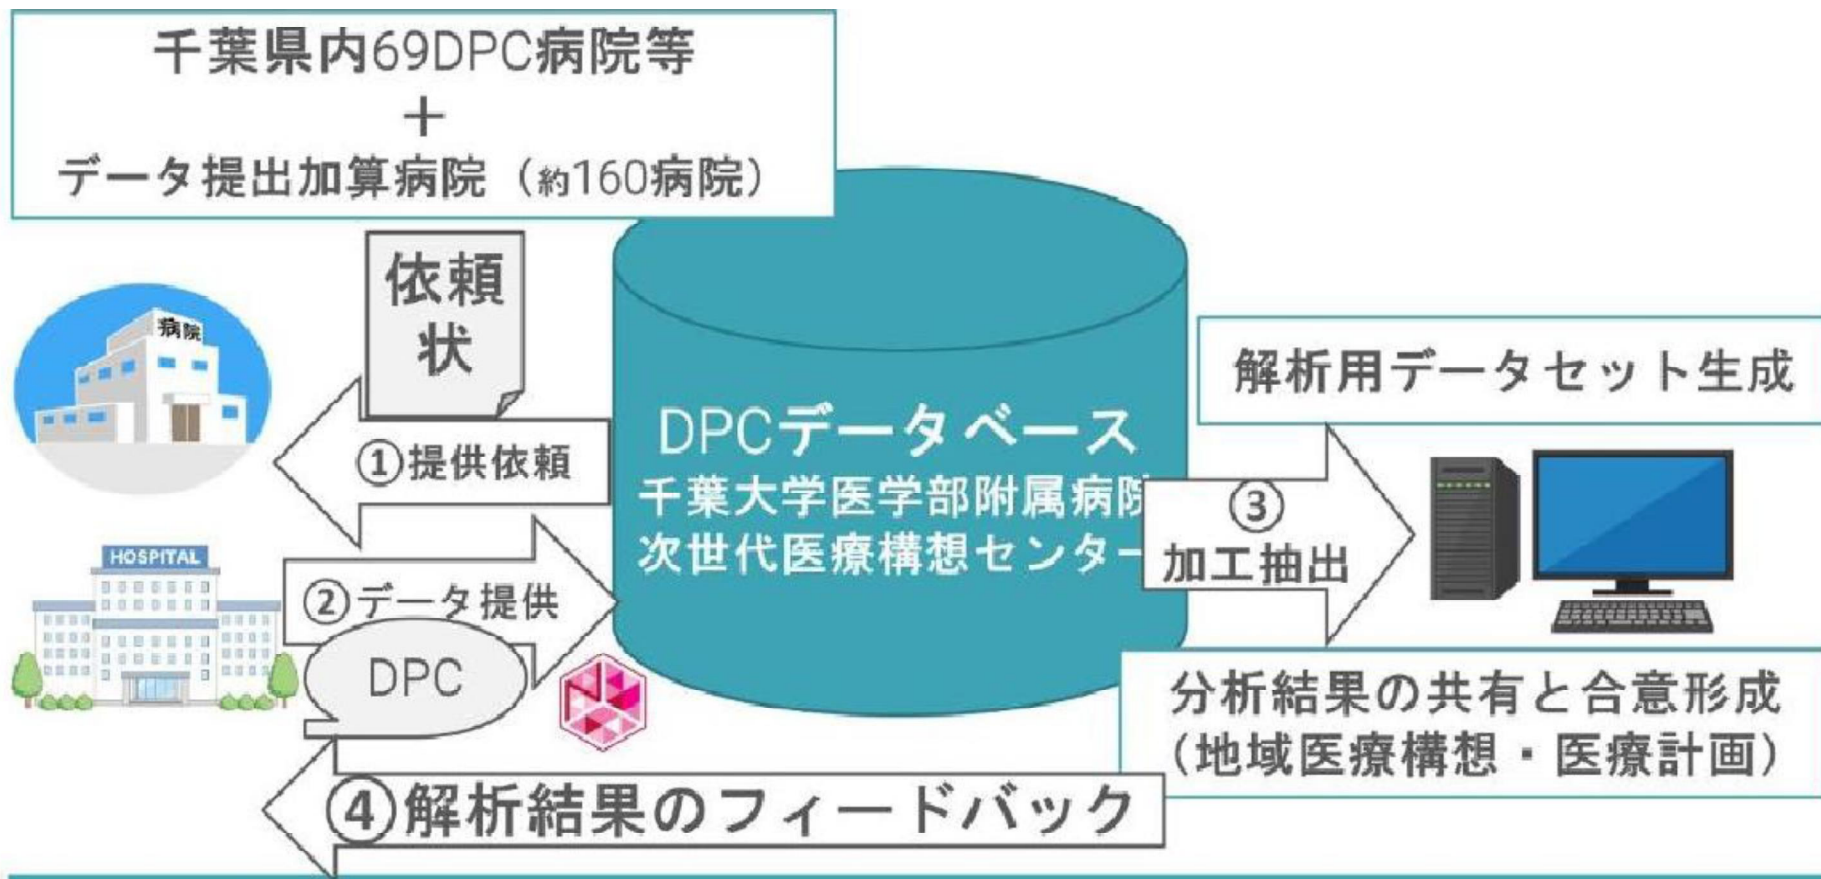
千葉県内69DPC病院等
＋
データ提出加算病院（約160病院）

依頼状

病院

①提供依頼

HOSPITAL

②データ提供

DPC

DPCデータベース
千葉大学医学部附属病院
次世代医療構想センター

解析用データセット生成

③
加工抽出

分析結果の共有と合意形成
（地域医療構想・医療計画）

④解析結果のフィードバック